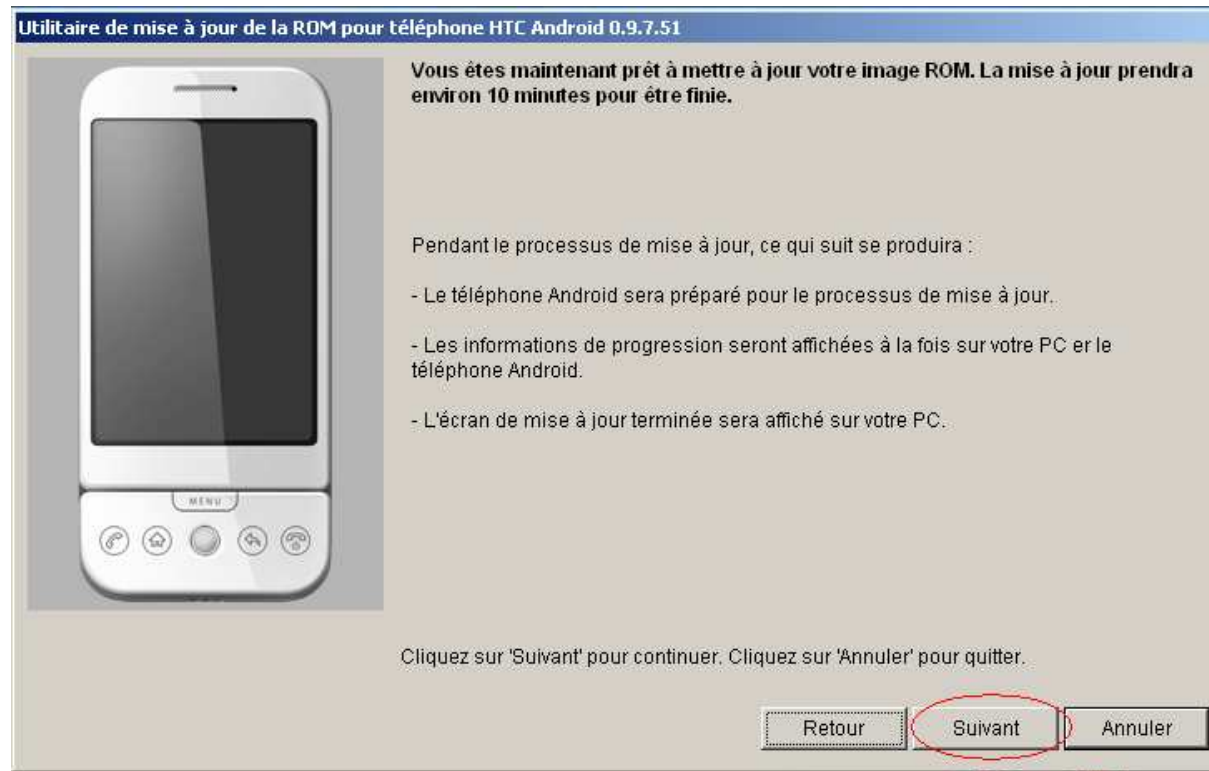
Utilitaire de mise à jour de la ROM pour téléphone HTC Android 0.9.7.51

MENU

Vous êtes maintenant prêt à mettre à jour votre image ROM. La mise à jour prendra environ 10 minutes pour être finie.

Pendant le processus de mise à jour, ce qui suit se produira :

- Le téléphone Android sera préparé pour le processus de mise à jour.

- Les informations de progression seront affichées à la fois sur votre PC er le téléphone Android.

- L'écran de mise à jour terminée sera affiché sur votre PC.

Cliquez sur 'Suivant' pour continuer. Cliquez sur 'Annuler' pour quitter.

Retour

Suivant

Annuler